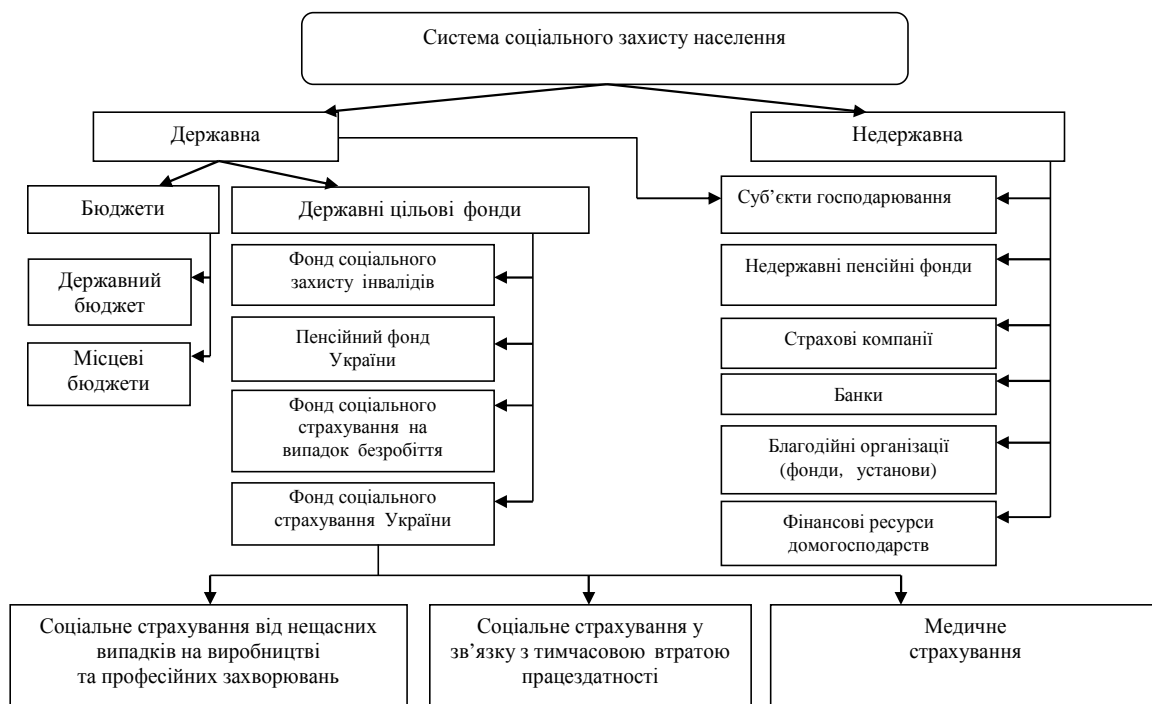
Система соціального захисту населення

Державна

Недержавна

Бюджети

Державні цільові фонди

Суб'єкти господарювання

Державний бюджет

Місцеві бюджети

Фонд соціального захисту інвалідів

Пенсійний фонд України

Фонд соціального страхування на випадок безробіття

Фонд соціального страхування України

Недержавні пенсійні фонди

Страхові компанії

Банки

Благодійні організації (фонди, установи)

Фінансові ресурси домогосподарств

Соціальне страхування від нещасних випадків на виробництві та професійних захворювань

Соціальне страхування у зв'язку з тимчасовою втратою працездатності

Медичне страхування